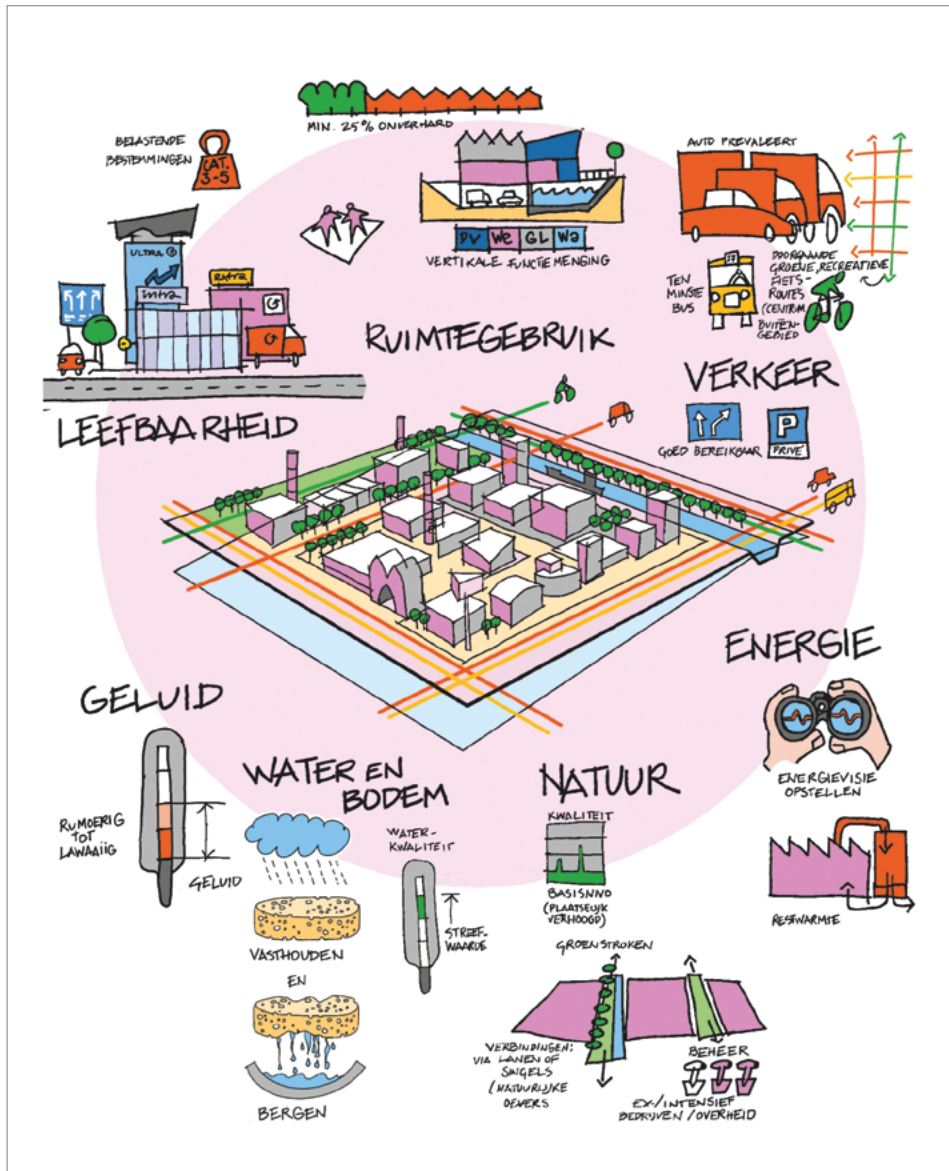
MIN. 25% ONVERHARD

BELASTENDE BESTEMMINGEN

CAT. 3-5

PV WE GL WS

VERTIKALE FUNCTIEMENGING

AUTO PREVALEERT

TEN MINSTE BUS

DOORGAANDE GROENE, RECREATIEVE FIETS-ROUTES (CENTRUM-BUITENGEBIED)

ULTRA

intra

extra

RUIMTEGEBRUIK

VERKEER

LEEFBAARHEID

GOED BEREIKBAAR

P

PRIVÉ

ENERGIE

GELUID

WATER EN BODEM

NATUUR

ENERGIEVISIE OPSTELLEN

RUMOERIG TOT LAWAAIIG

GELUID

WATER-KWALITEIT

STREEF-WAARDE

KWALITEIT

BASISNNO (PLAATSELIJK VERHOOGD)

RESTWARMTE

VASTHOUDEN

EN

BERGEN

GROENSTROKEN

VERBINDINGEN: VIA LANEN OF SINGELS / NATUURLIJKE OEVERS

BEHEER

EX-/INTENSIEF BEDRIJVEN / OVERHEID